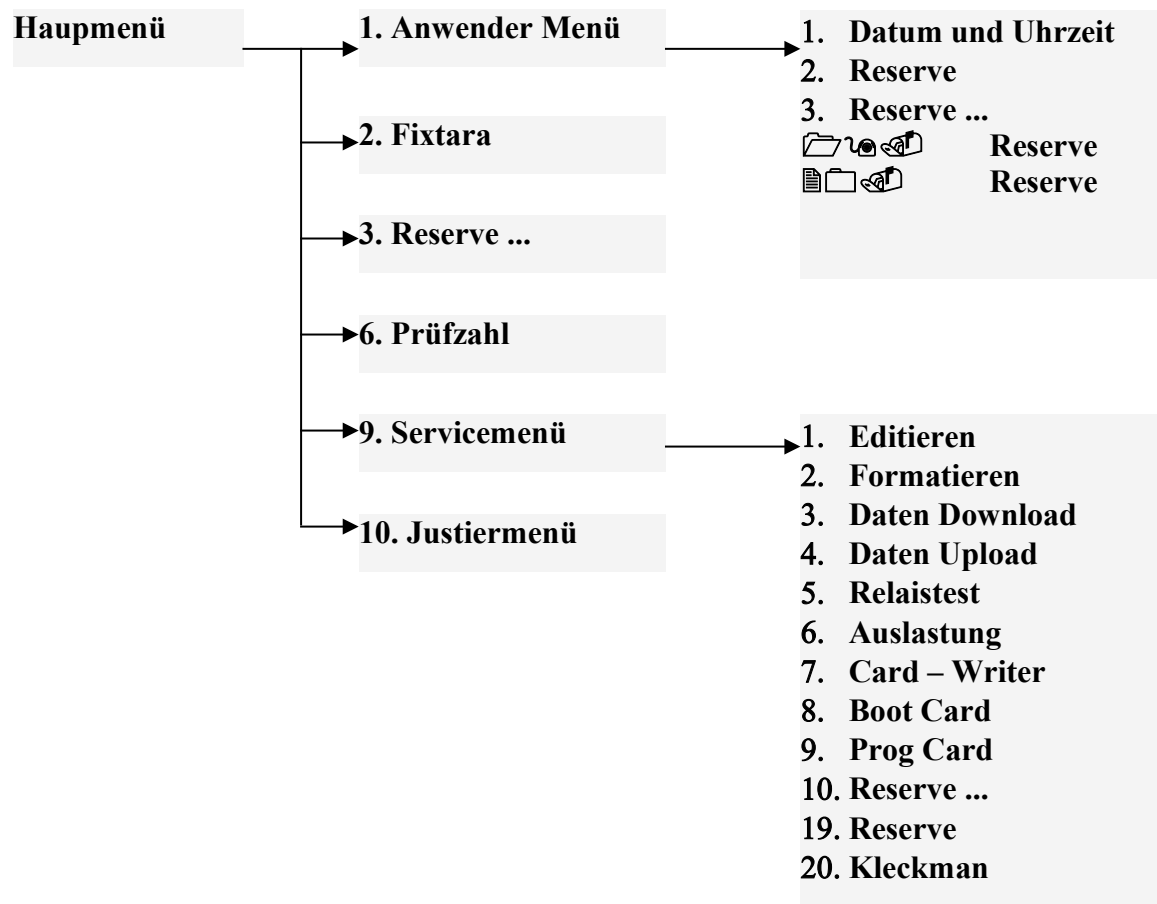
Haupmenü

1. Anwender Menü

1. Datum und Uhrzeit
2. Reserve
3. Reserve ...
Reserve
Reserve

2. Fixtara

3. Reserve ...

6. Prüfzahl

9. Servicemenü

1. Editieren
2. Formatieren
3. Daten Download
4. Daten Upload
5. Relaistest
6. Auslastung
7. Card – Writer
8. Boot Card
9. Prog Card
10. Reserve ...
19. Reserve
20. Kleckman

10. Justiermenü